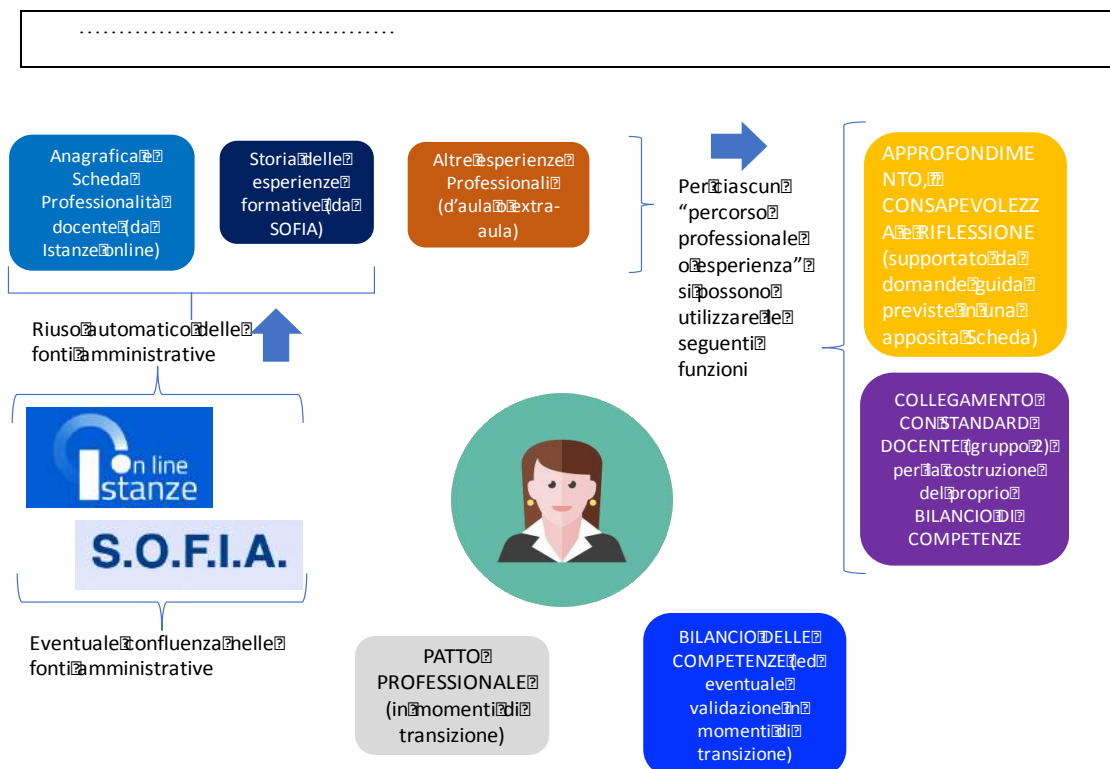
……………………………………

Anagrafica e Scheda Professionalità docente (da Istanze online)

Storia delle esperienze formative (da SOFIA)

Altre esperienze Professionali (d'aula o extra-aula)

Per ciascun "percorso professionale o esperienza" si possono utilizzare le seguenti funzioni

APPROFONDIMENTO, CONSAPEVOLEZZA e RIFLESSIONE (supportato da domande guida previste in una apposita Scheda)

Riuso automatico delle fonti amministrative

On line Istanze

COLLEGAMENTO CON STANDARD DOCENTE (gruppo 2) per la costruzione del proprio BILANCIO DI COMPETENZE

S.O.F.I.A.

Eventuale confluenza nelle fonti amministrative

PATTO PROFESSIONALE (in momenti di transizione)

BILANCIO DELLE COMPETENZE (ed eventuale validazione in momenti di transizione)